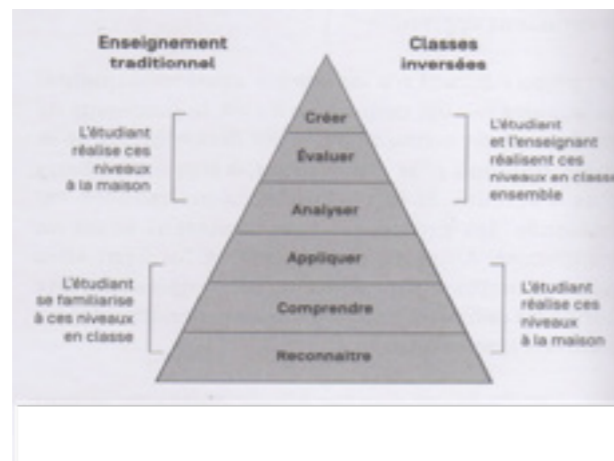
Enseignement traditionnel

Classes inversées

L'étudiant réalise ces niveaux à la maison

L'étudiant et l'enseignant réalisent ces niveaux en classe ensemble

Créer

Évaluer

Analyser

Appliquer

Comprendre

Reconnaître

L'étudiant se familiarise à ces niveaux en classe

L'étudiant réalise ces niveaux à la maison